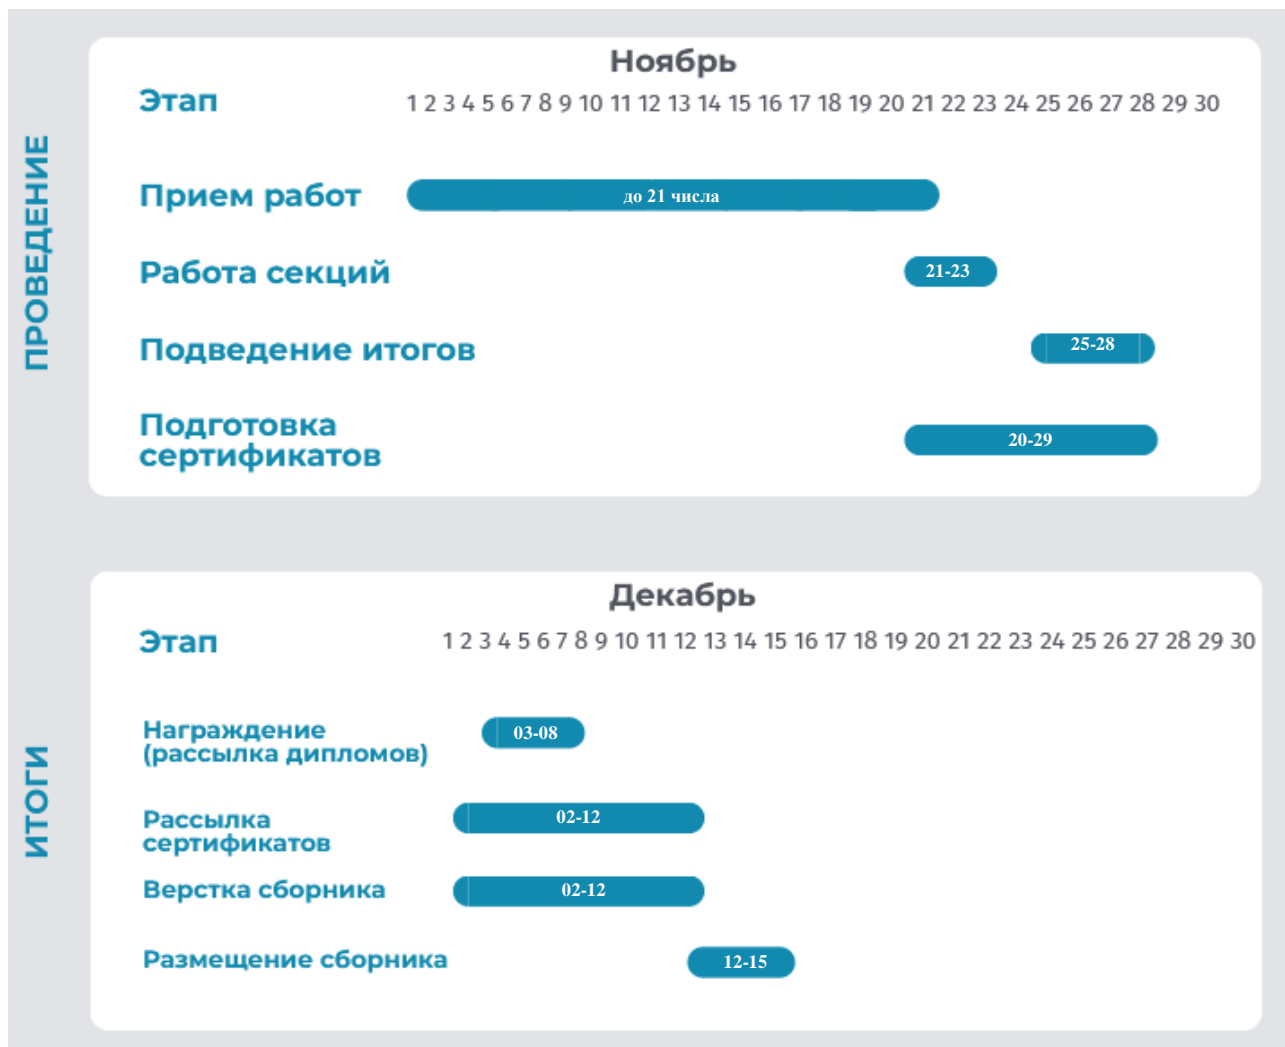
ПРОВЕДЕНИЕ

Ноябрь

Этап

1 2 3 4 5 6 7 8 9 10 11 12 13 14 15 16 17 18 19 20 21 22 23 24 25 26 27 28 29 30

Прием работ до 21 числа

Работа секций 21-23

Подведение итогов 25-28

Подготовка сертификатов 20-29

ИТОГИ

Декабрь

Этап

1 2 3 4 5 6 7 8 9 10 11 12 13 14 15 16 17 18 19 20 21 22 23 24 25 26 27 28 29 30

Награждение (рассылка дипломов) 03-08

Рассылка сертификатов 02-12

Верстка сборника 02-12

Размещение сборника 12-15